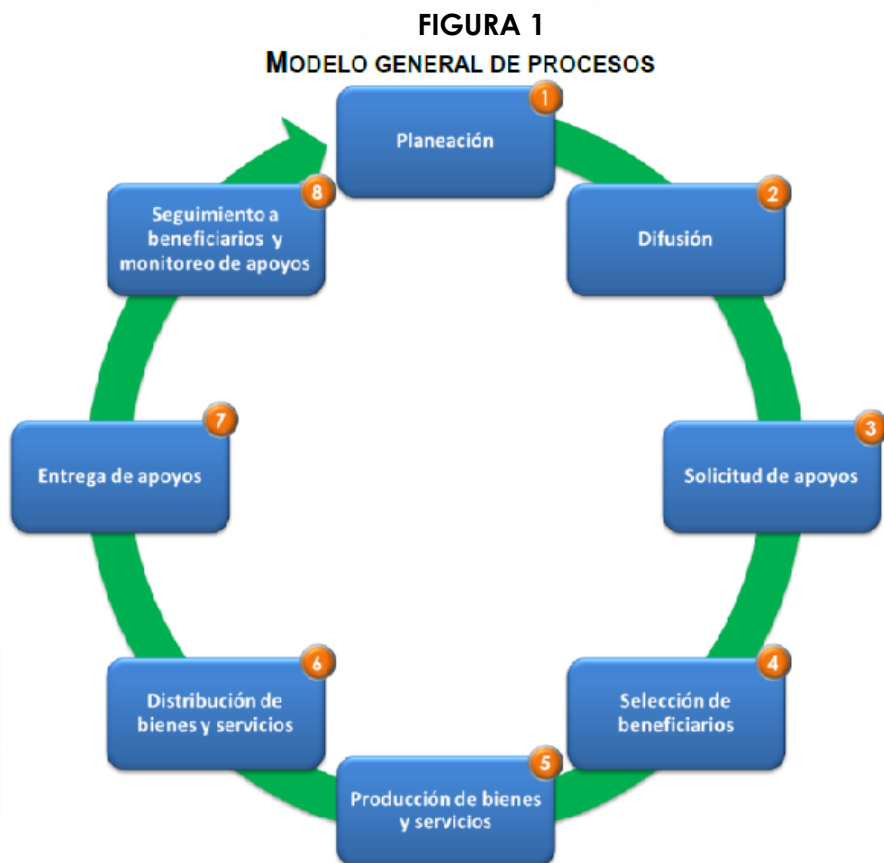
FIGURA 1
MODELO GENERAL DE PROCESOS

1
Planeación

2
Difusión

3
Solicitud de apoyos

4
Selección de beneficiarios

5
Producción de bienes y servicios

6
Distribución de bienes y servicios

7
Entrega de apoyos

8
Seguimiento a beneficiarios y monitoreo de apoyos